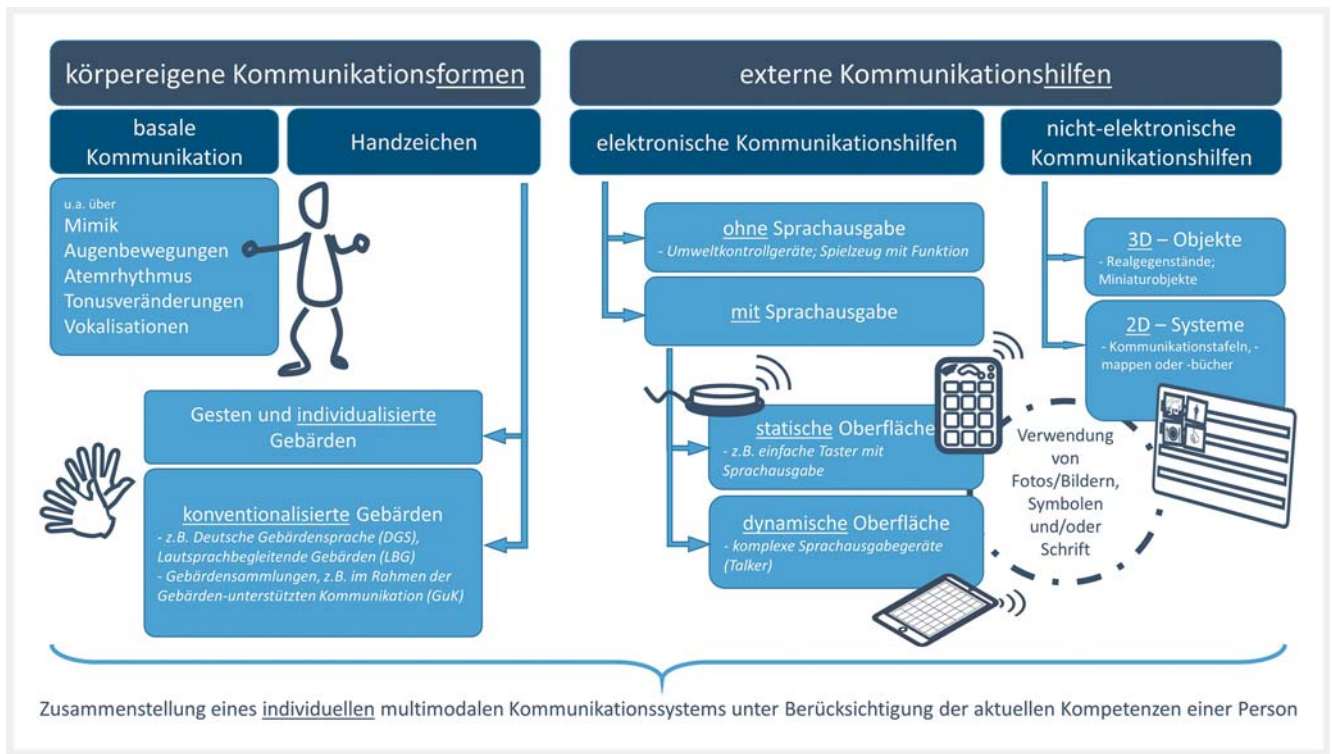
körpereigene Kommunikationsformen

externe Kommunikationshilfen

basale Kommunikation

Handzeichen

elektronische Kommunikationshilfen

nicht-elektronische Kommunikationshilfen

u.a. über
Mimik
Augenbewegungen
Atemrhythmus
Tonusveränderungen
Vokalisationen

ohne Sprachausgabe
- Umweltkontrollgeräte; Spielzeug mit Funktion

mit Sprachausgabe

3D – Objekte
- Realgegenstände; Miniaturobjekte

2D – Systeme
- Kommunikationstafeln, -mappen oder -bücher

Gesten und individualisierte Gebärden

statische Oberfläche
- z.B. einfache Taster mit Sprachausgabe

Verwendung von Fotos/Bildern, Symbolen und/oder Schrift

konventionalisierte Gebärden
- z.B. Deutsche Gebärdensprache (DGS), Lautsprachbegleitende Gebärden (LBG)
- Gebärdensammlungen, z.B. im Rahmen der Gebärden-unterstützten Kommunikation (GuK)

dynamische Oberfläche
- komplexe Sprachausgabegeräte (Talker)

Zusammenstellung eines individuellen multimodalen Kommunikationssystems unter Berücksichtigung der aktuellen Kompetenzen einer Person